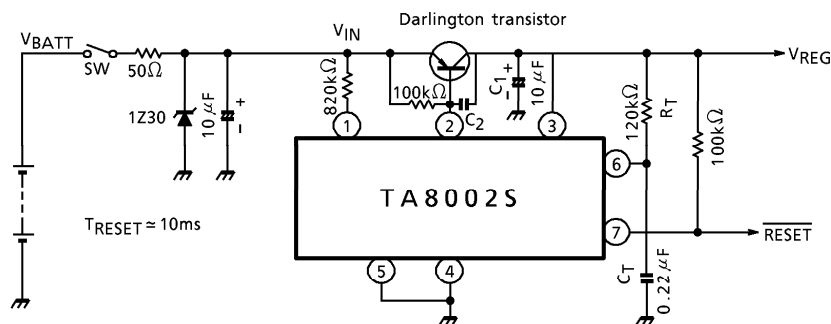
Darlington transistor

$V_{BATT}$

SW

$50\Omega$

1Z30

$10\mu F$

$V_{IN}$

$820k\Omega$

$100k\Omega$

$C_2$

$C_1$

$10\mu F$

$120k\Omega$

$R_T$

$100k\Omega$

$V_{REG}$

1

2

3

6

7

5

4

TA8002S

$T_{RESET} \simeq 10ms$

$\overline{RESET}$

$C_T$

$0.22\mu F$